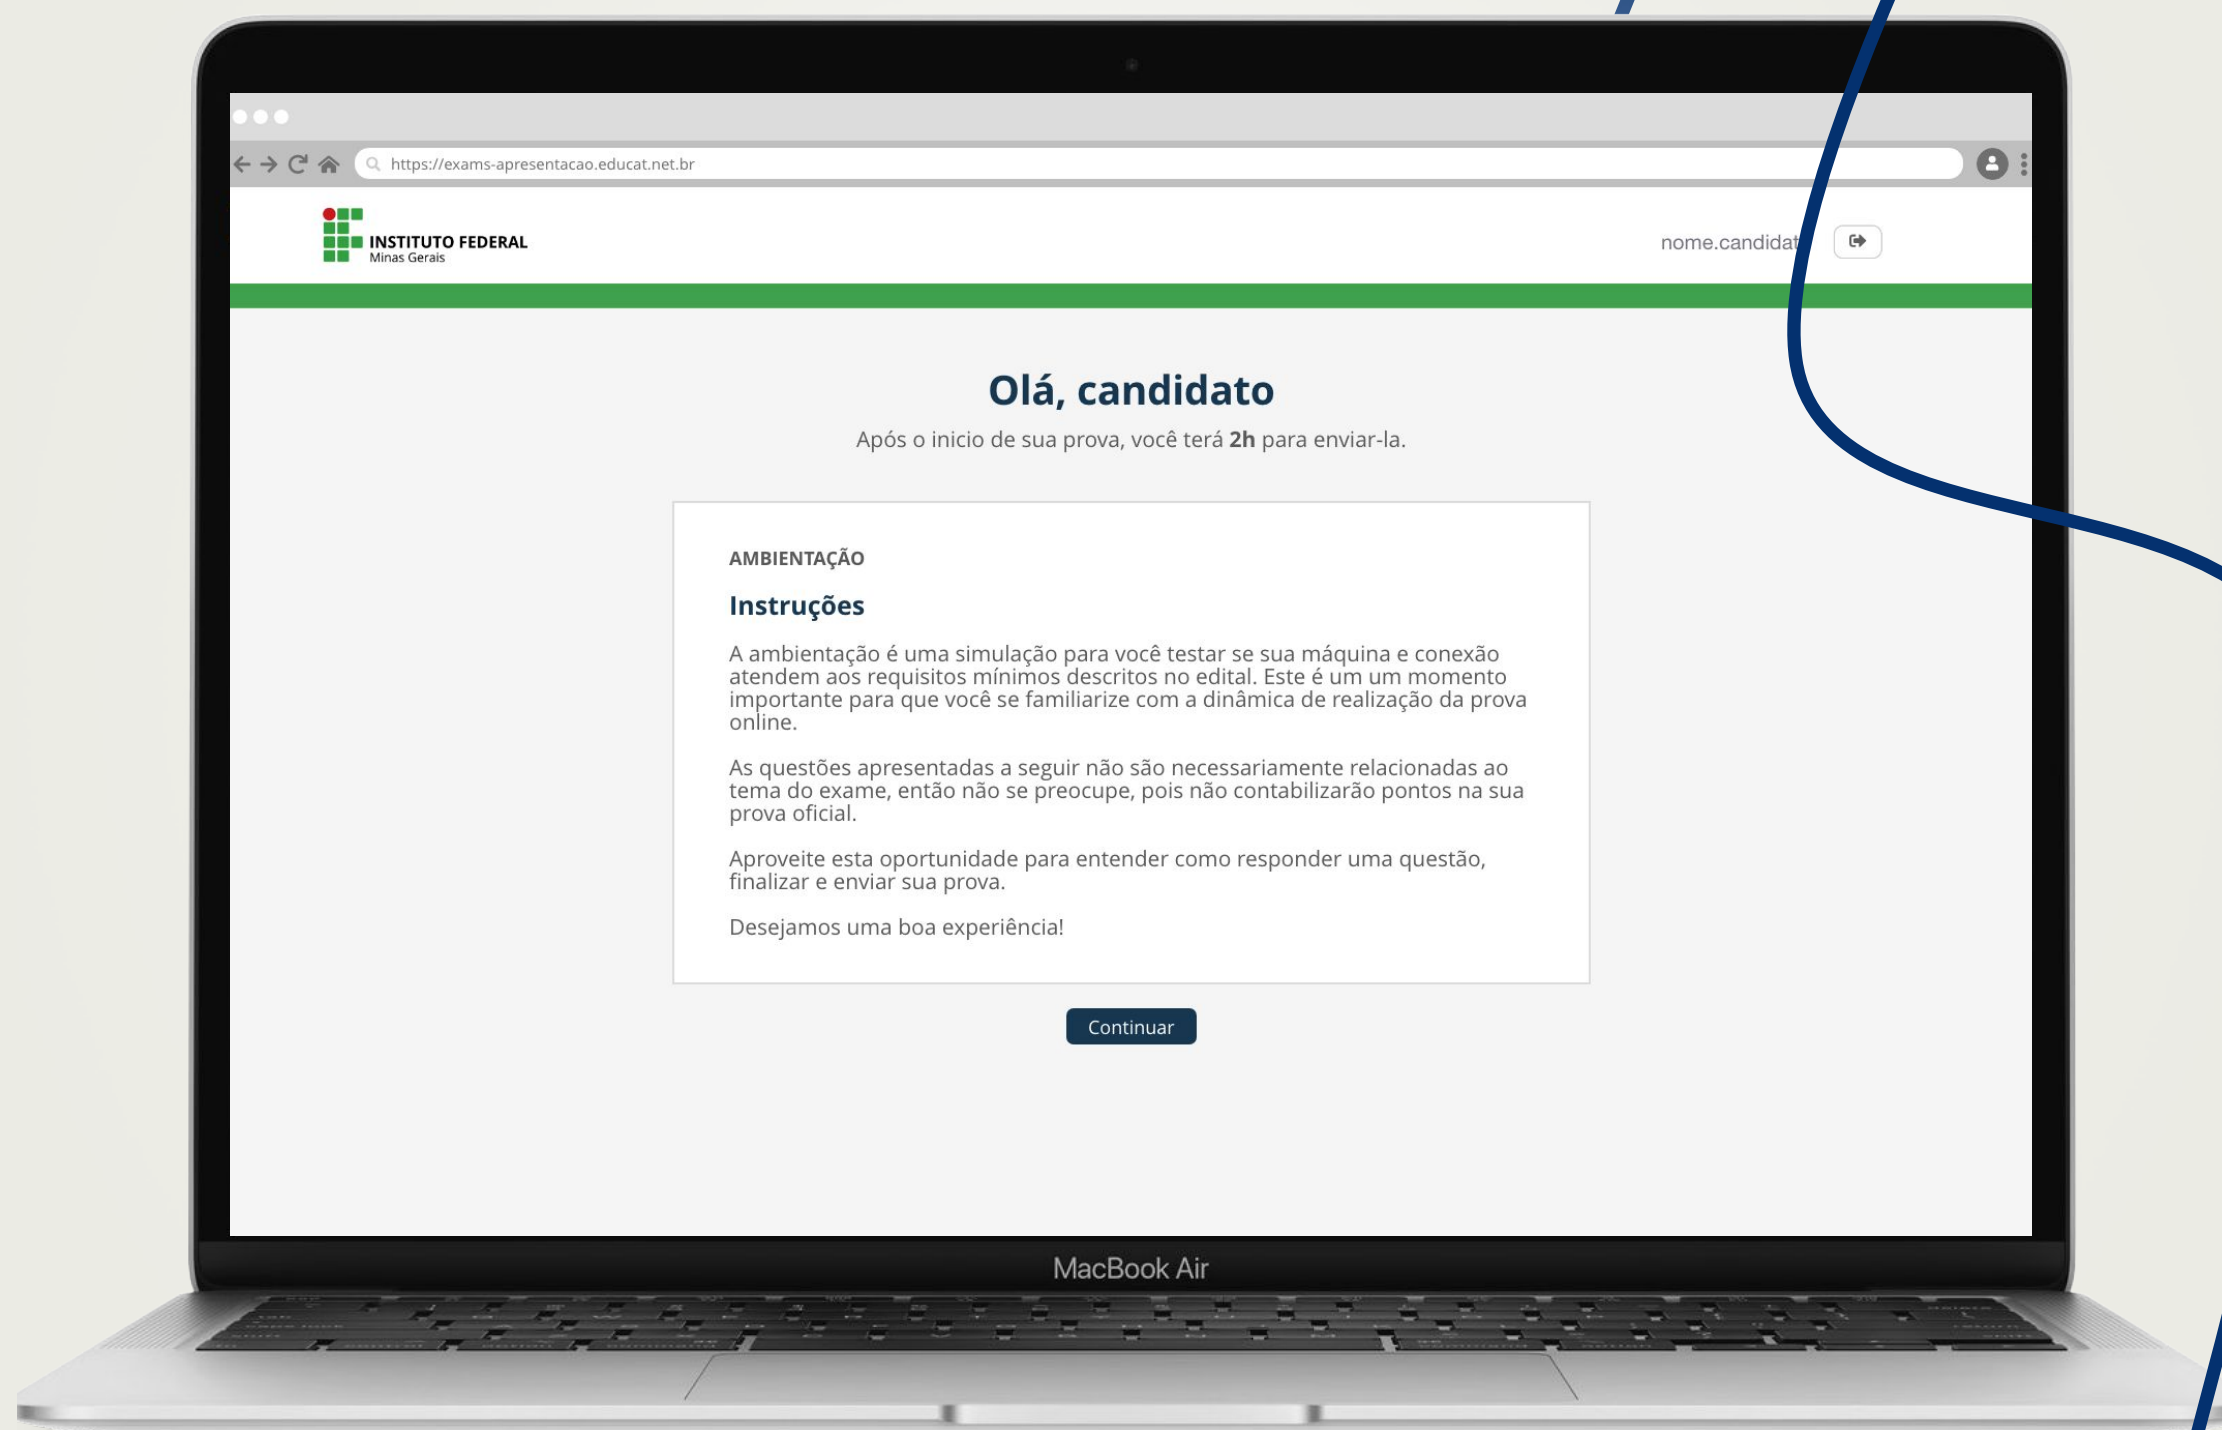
https://exams-apresentacao.educat.net.br

INSTITUTO FEDERAL
Minas Gerais

nome.candidat

Olá, candidato

Após o inicio de sua prova, você terá **2h** para enviar-la.

AMBIENTAÇÃO

Instruções

A ambientação é uma simulação para você testar se sua máquina e conexão atendem aos requisitos mínimos descritos no edital. Este é um um momento importante para que você se familiarize com a dinâmica de realização da prova online.

As questões apresentadas a seguir não são necessariamente relacionadas ao tema do exame, então não se preocupe, pois não contabilizarão pontos na sua prova oficial.

Aproveite esta oportunidade para entender como responder uma questão, finalizar e enviar sua prova.

Desejamos uma boa experiência!

Continuar

MacBook Air